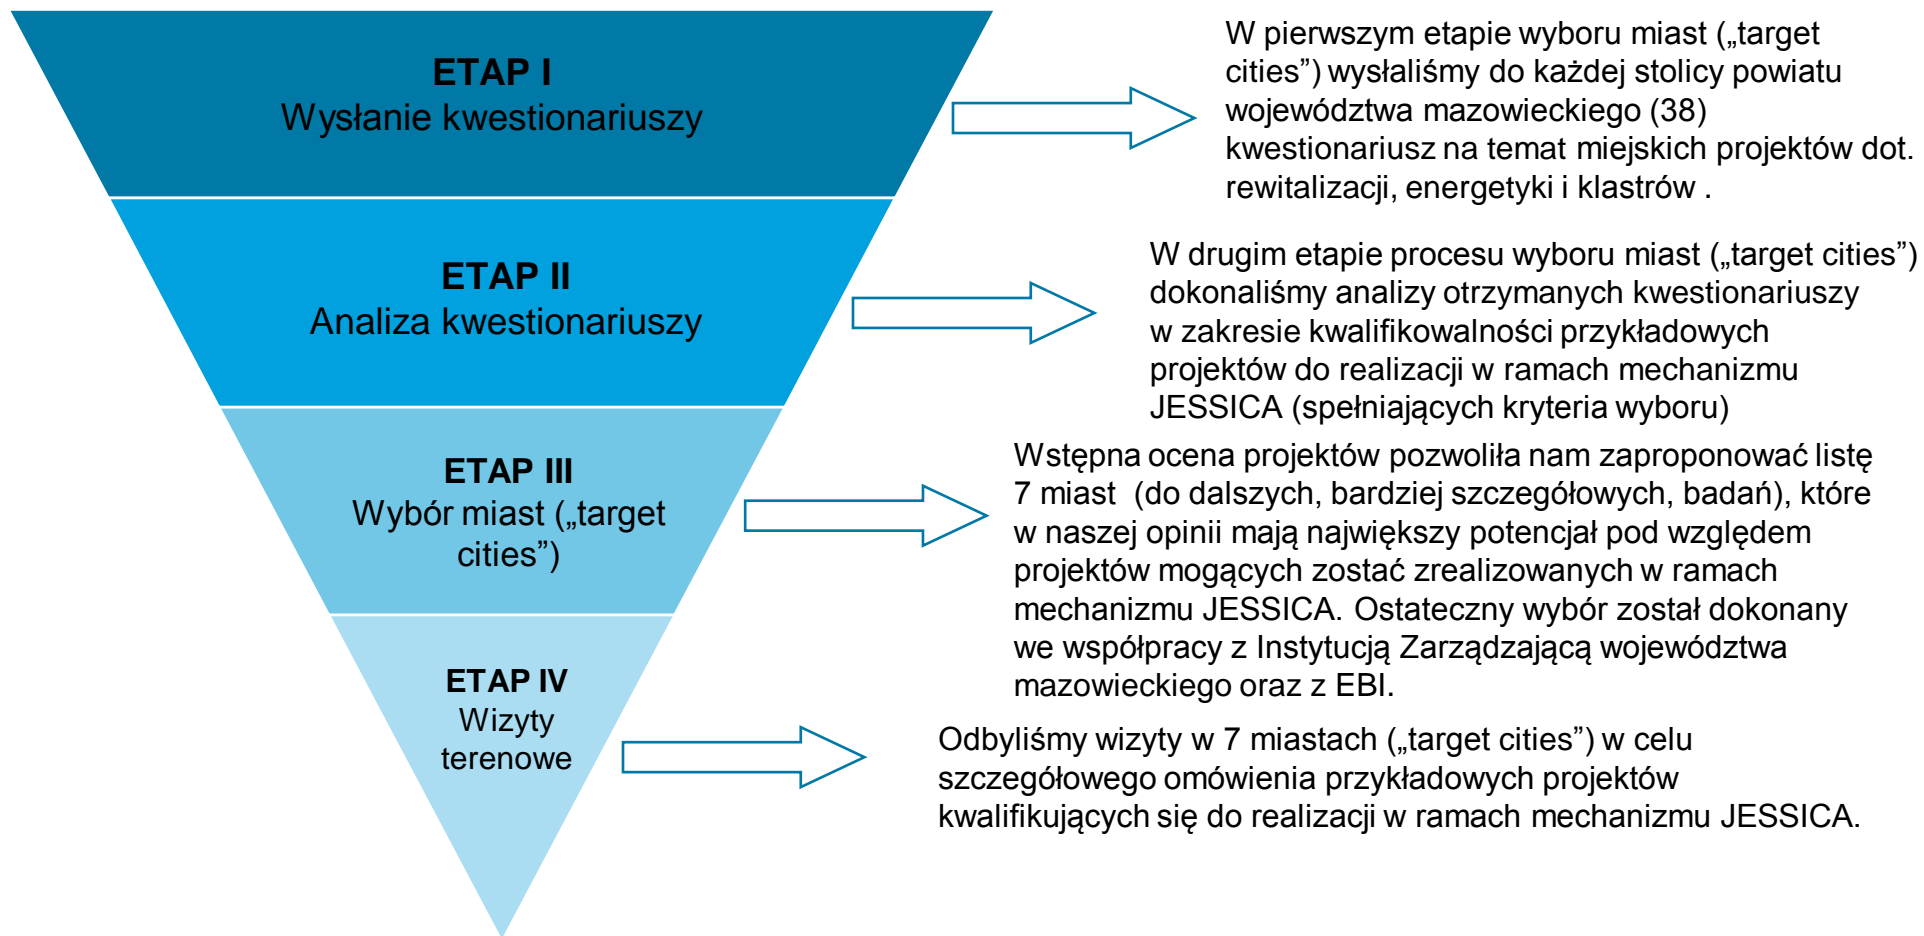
ETAP I
Wysłanie kwestionariuszy

W pierwszym etapie wyboru miast („target cities") wysłaliśmy do każdej stolicy powiatu województwa mazowieckiego (38) kwestionariusz na temat miejskich projektów dot. rewitalizacji, energetyki i klastrów .

ETAP II
Analiza kwestionariuszy

W drugim etapie procesu wyboru miast („target cities") dokonaliśmy analizy otrzymanych kwestionariuszy w zakresie kwalifikowalności przykładowych projektów do realizacji w ramach mechanizmu JESSICA (spełniających kryteria wyboru)

ETAP III
Wybór miast („target cities")

Wstępna ocena projektów pozwoliła nam zaproponować listę 7 miast (do dalszych, bardziej szczegółowych, badań), które w naszej opinii mają największy potencjał pod względem projektów mogących zostać zrealizowanych w ramach mechanizmu JESSICA. Ostateczny wybór został dokonany we współpracy z Instytucją Zarządzającą województwa mazowieckiego oraz z EBI.

ETAP IV
Wizyty terenowe

Odbyliśmy wizyty w 7 miastach („target cities") w celu szczegółowego omówienia przykładowych projektów kwalifikujących się do realizacji w ramach mechanizmu JESSICA.